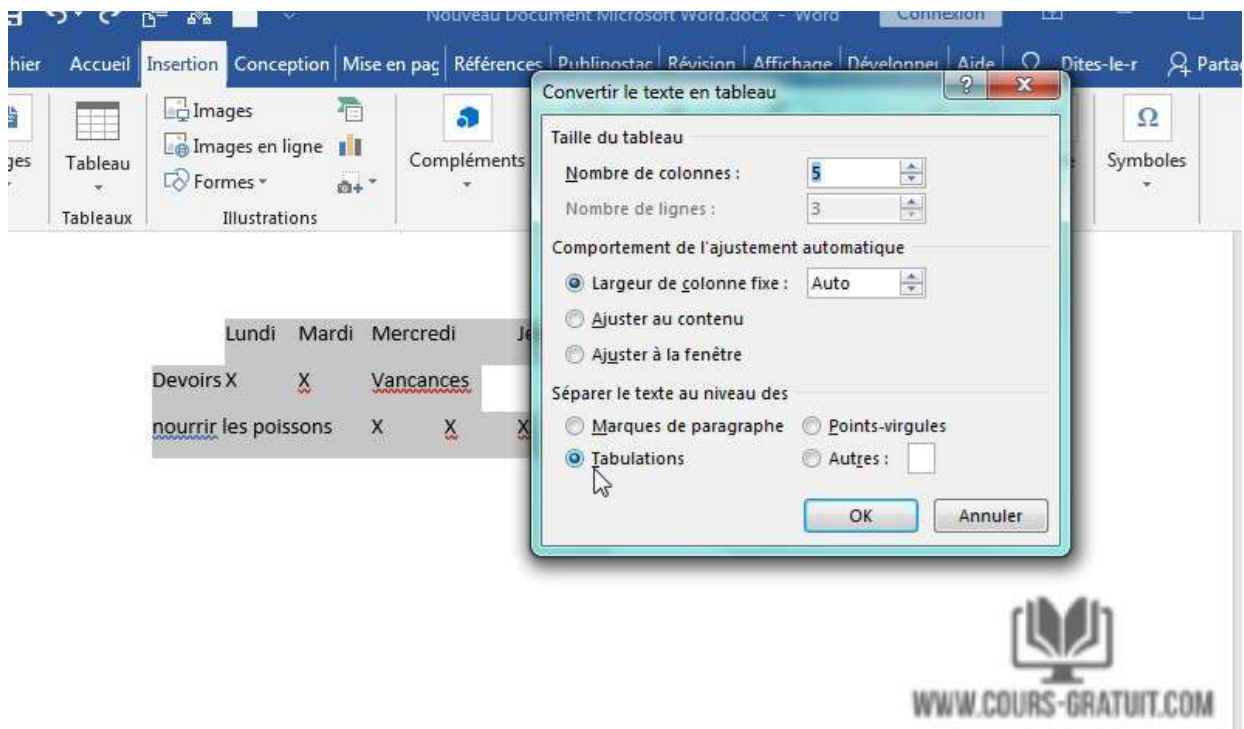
Nouveau Document Microsoft Word.docx - Word Connexion

hier Accueil Insertion Conception Mise en pag Références Publipostag Révision Affichage Développeu Aide Dites-le-r Partag

ges Tableau Tableaux Images Images en ligne Formes Illustrations Compléments Symboles

Convertir le texte en tableau

Taille du tableau
Nombre de colonnes : 5
Nombre de lignes : 3

Comportement de l'ajustement automatique
Largeur de colonne fixe : Auto
Ajuster au contenu
Ajuster à la fenêtre

Séparer le texte au niveau des
Marques de paragraphe
Points-virgules
Tabulations
Autres :

OK Annuler

Lundi Mardi Mercredi Je
Devoirs X X Vancances
nourrir les poissons X X X

WWW.COURS-GRATUIT.COM